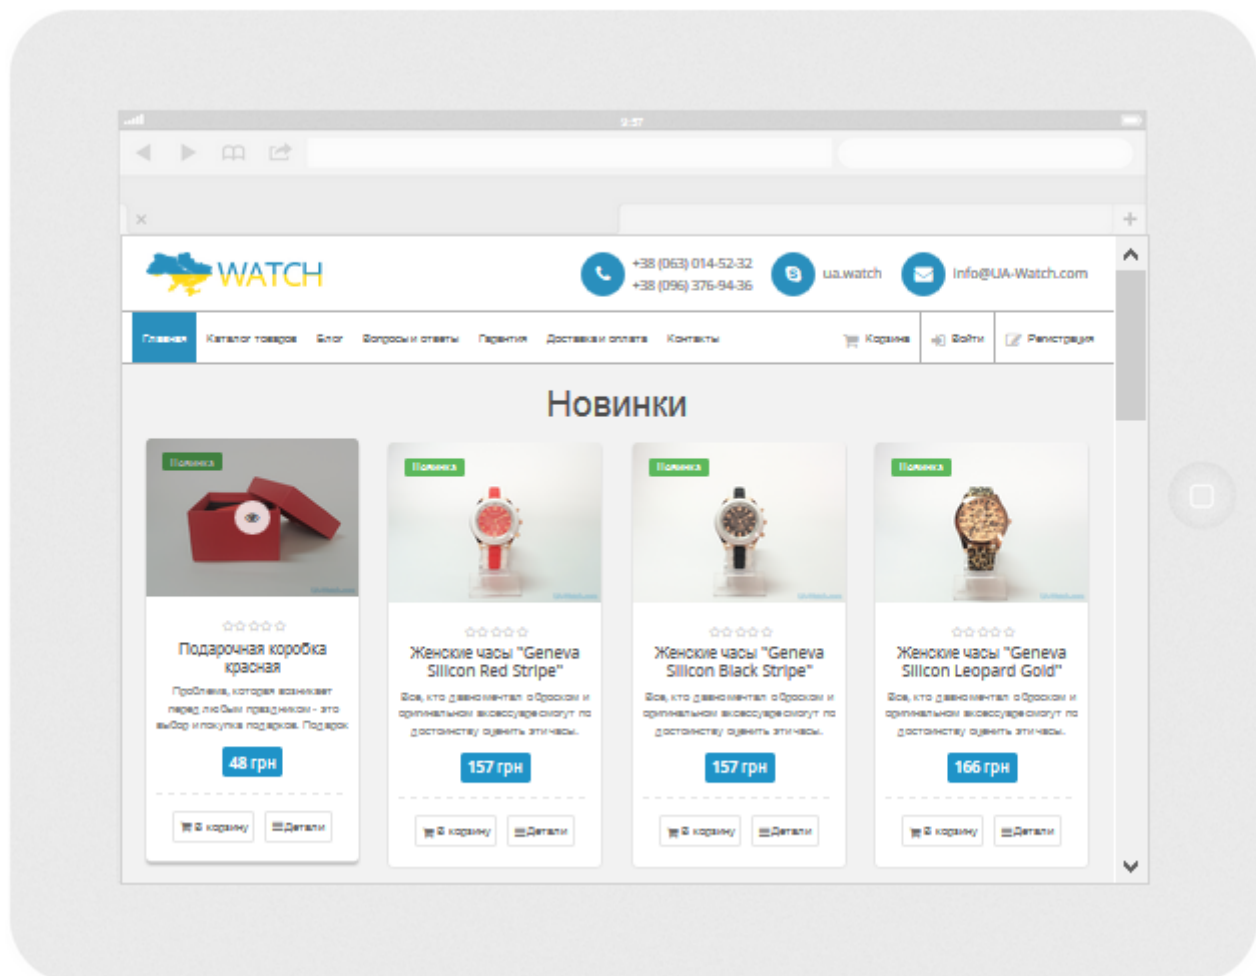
9:57

WATCH

+38 (063) 014-52-32
+38 (096) 376-94-36

ua.watch

info@UA-Watch.com

Главная Каталог товаров Блог Вопросы и ответы Гарантия Доставка и оплата Контакты Корзина Войти Регистрация

Новинки

Новинка
Подарочная коробка красная
Проблема, которая возникает перед любым праздником - это выбор и покупка подарков. Подарок
48 грн
В корзину Детали

Новинка
Женские часы "Geneva Silicon Red Stripe"
Все, кто давно мечтал о броском и оригинальном аксессуаре смогут по достоинству оценить эти часы.
157 грн
В корзину Детали

Новинка
Женские часы "Geneva Silicon Black Stripe"
Все, кто давно мечтал о броском и оригинальном аксессуаре смогут по достоинству оценить эти часы.
157 грн
В корзину Детали

Новинка
Женские часы "Geneva Silicon Leopard Gold"
Все, кто давно мечтал о броском и оригинальном аксессуаре смогут по достоинству оценить эти часы.
166 грн
В корзину Детали